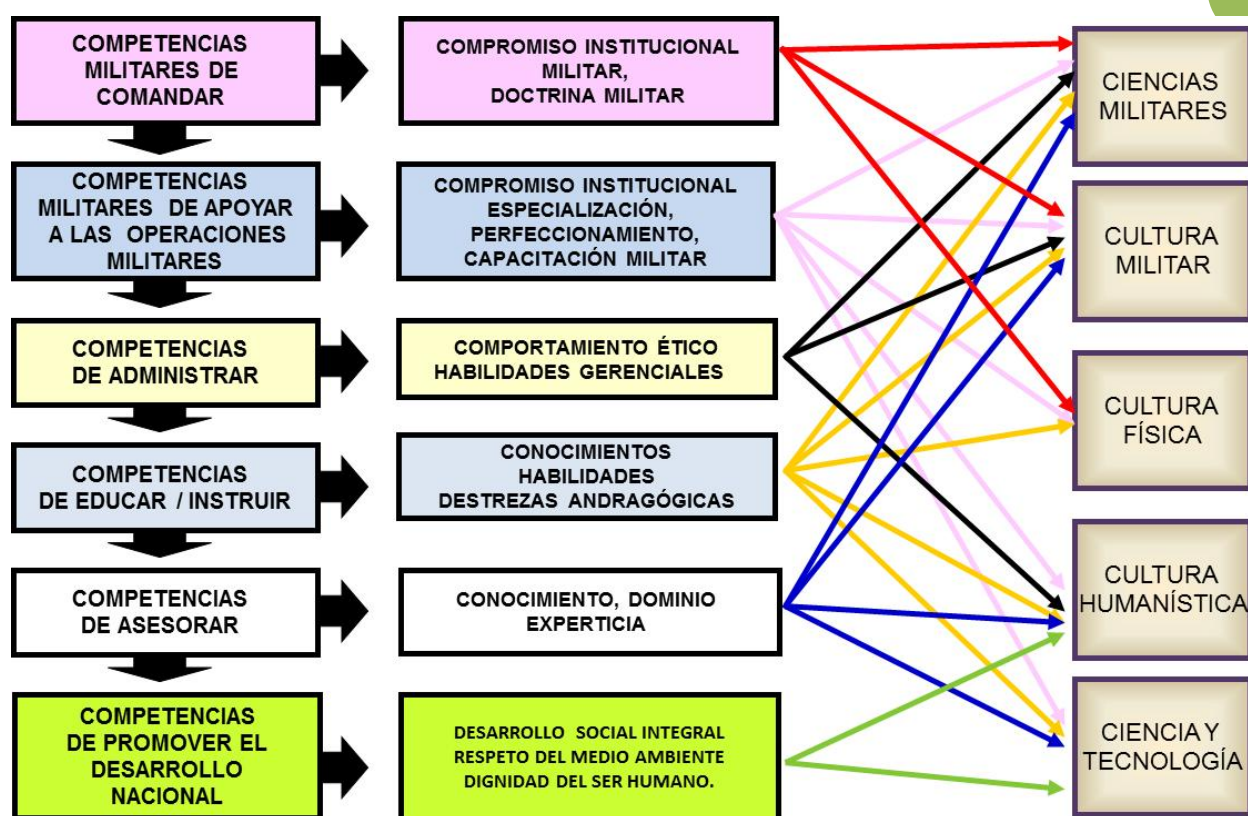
COMPETENCIAS MILITARES DE COMANDAR

COMPROMISO INSTITUCIONAL MILITAR, DOCTRINA MILITAR

COMPETENCIAS MILITARES DE APOYAR A LAS OPERACIONES MILITARES

COMPROMISO INSTITUCIONAL ESPECIALIZACIÓN, PERFECCIONAMIENTO, CAPACITACIÓN MILITAR

COMPETENCIAS DE ADMINISTRAR

COMPORTAMIENTO ÉTICO HABILIDADES GERENCIALES

COMPETENCIAS DE EDUCAR / INSTRUIR

CONOCIMIENTOS HABILIDADES DESTREZAS ANDRAGÓGICAS

COMPETENCIAS DE ASESORAR

CONOCIMIENTO, DOMINIO EXPERTICIA

COMPETENCIAS DE PROMOVER EL DESARROLLO NACIONAL

DESARROLLO SOCIAL INTEGRAL RESPETO DEL MEDIO AMBIENTE DIGNIDAD DEL SER HUMANO.

CIENCIAS MILITARES

CULTURA MILITAR

CULTURA FÍSICA

CULTURA HUMANÍSTICA

CIENCIA Y TECNOLOGÍA